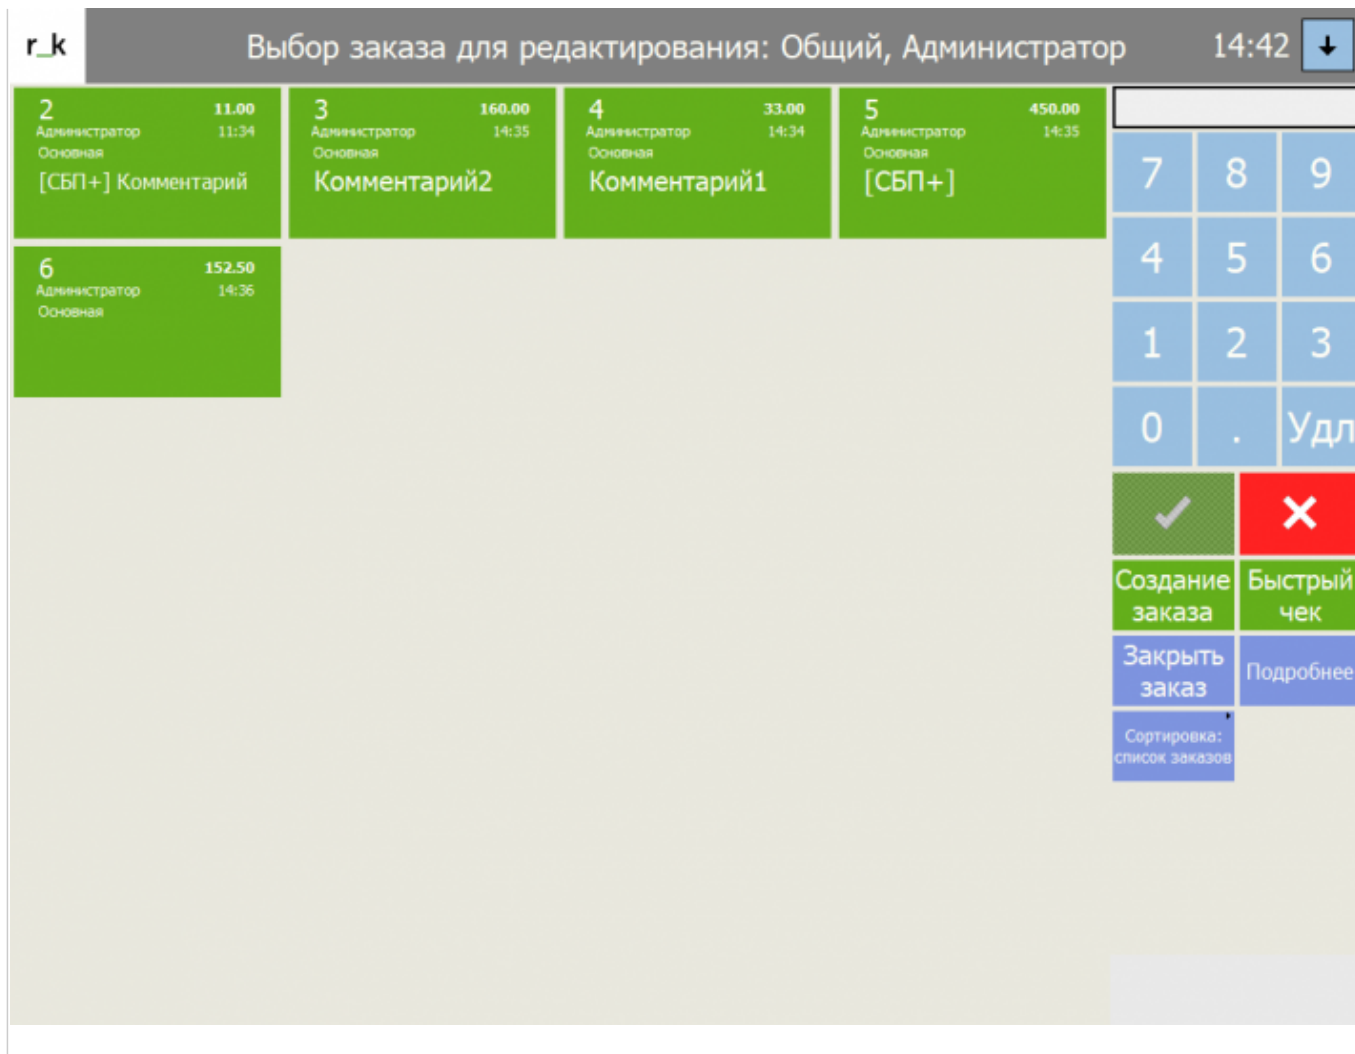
r_k

Выбор заказа для редактирования: Общий, Администратор

14:42

2
11.00
Администратор
11:34
Основная
[СБП+] Комментарий

3
160.00
Администратор
14:35
Основная
Комментарий2

4
33.00
Администратор
14:34
Основная
Комментарий1

5
450.00
Администратор
14:35
Основная
[СБП+]

6
152.50
Администратор
14:36
Основная

7 8 9
4 5 6
1 2 3
0 . Удл

Создание заказа
Быстрый чек
Закрыть заказ
Подробнее
Сортировка: список заказов